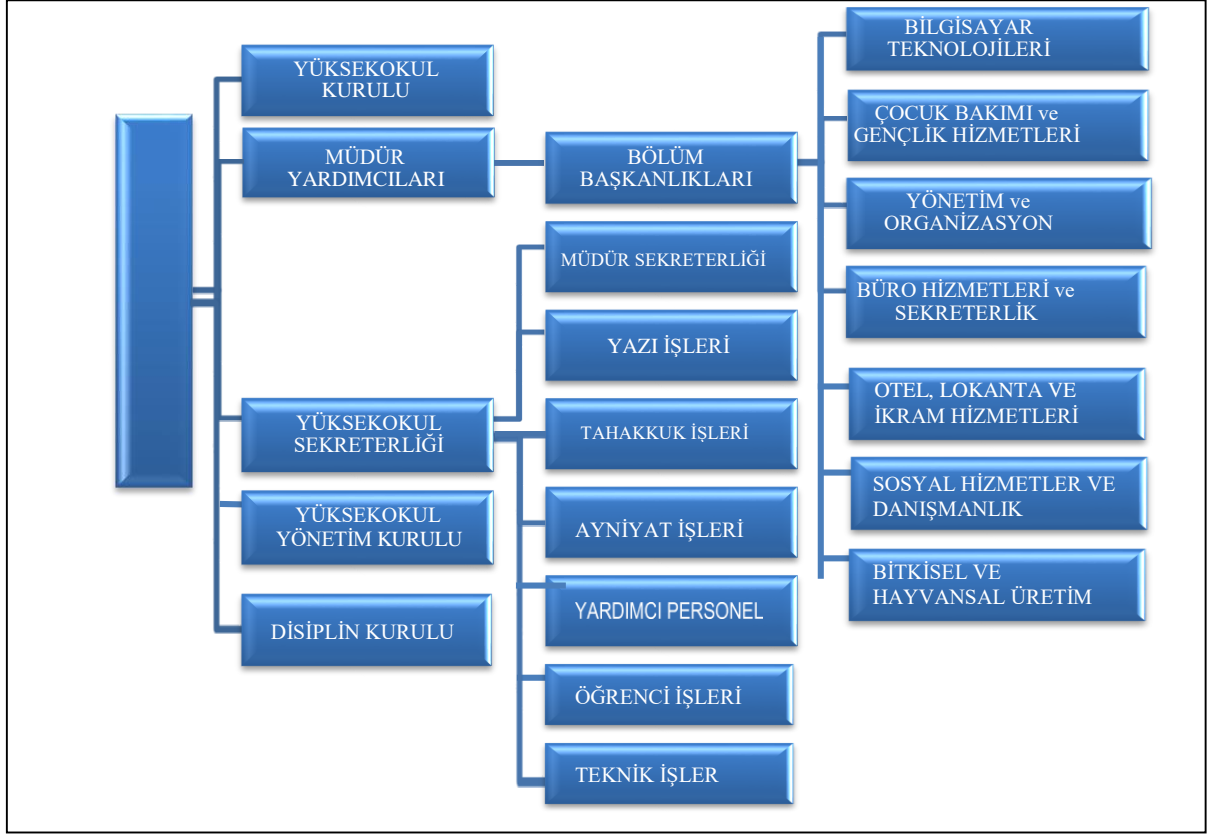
YÜKSEKOKUL KURULU

MÜDÜR YARDIMCILARI

YÜKSEKOKUL SEKRETERLİĞİ

YÜKSEKOKUL YÖNETİM KURULU

DİSİPLİN KURULU

BÖLÜM BAŞKANLIKLARI

MÜDÜR SEKRETERLİĞİ

YAZI İŞLERİ

TAHAKKUK İŞLERİ

AYNİYAT İŞLERİ

YARDIMCI PERSONEL

ÖĞRENCİ İŞLERİ

TEKNİK İŞLER

BİLGİSAYAR TEKNOLOJİLERİ

ÇOCUK BAKIMI ve GENÇLİK HİZMETLERİ

YÖNETİM ve ORGANİZASYON

BÜRO HİZMETLERİ ve SEKRETERLİK

OTEL, LOKANTA VE İKRAM HİZMETLERİ

SOSYAL HİZMETLER VE DANIŞMANLIK

BİTKİSEL VE HAYVANSAL ÜRETİM